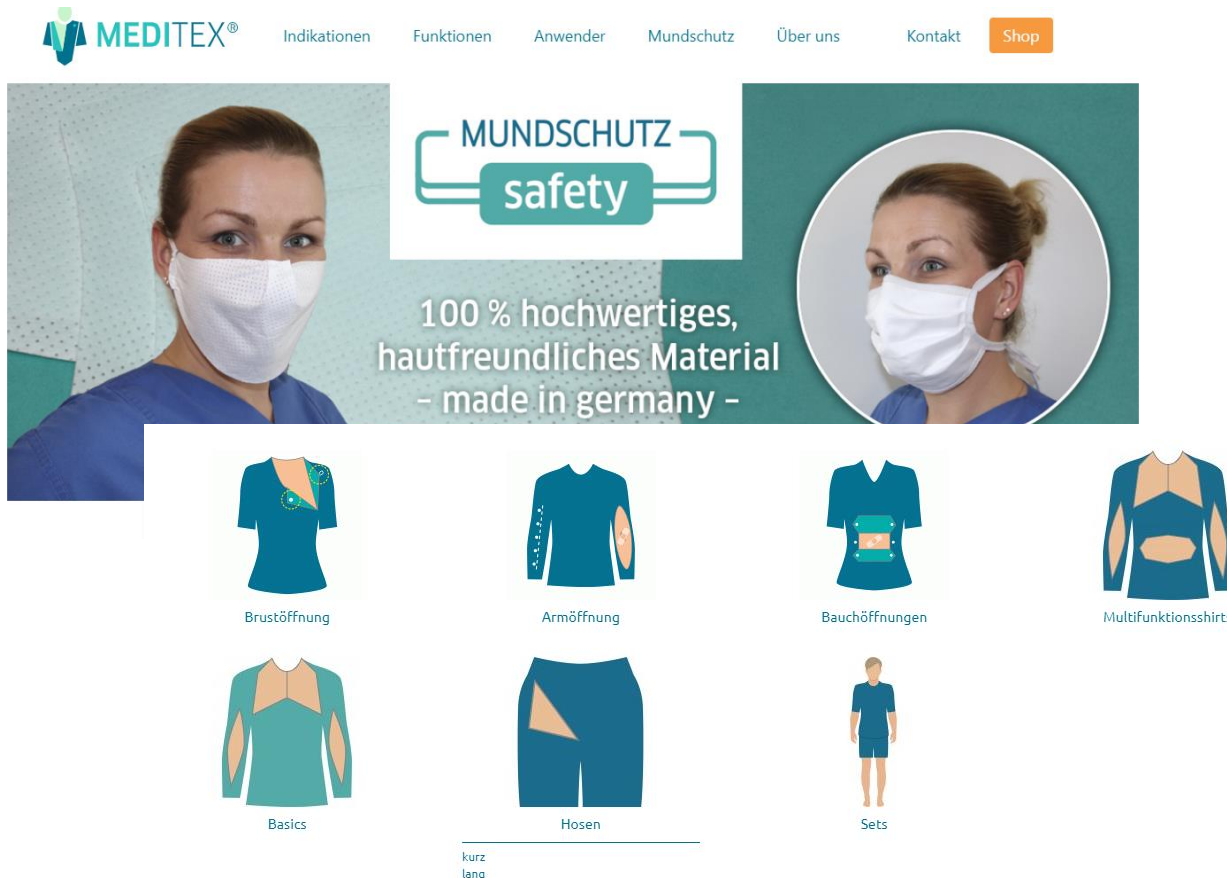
MEDITEX®

Indikationen Funktionen Anwender Mundschutz Über uns Kontakt Shop

MUNDSCHUTZ
safety

100 % hochwertiges, hautfreundliches Material
– made in germany –

Brustöffnung

Armöffnung

Bauchöffnungen

Multifunktionsshirt

Basics

Hosen

Sets

kurz
lang